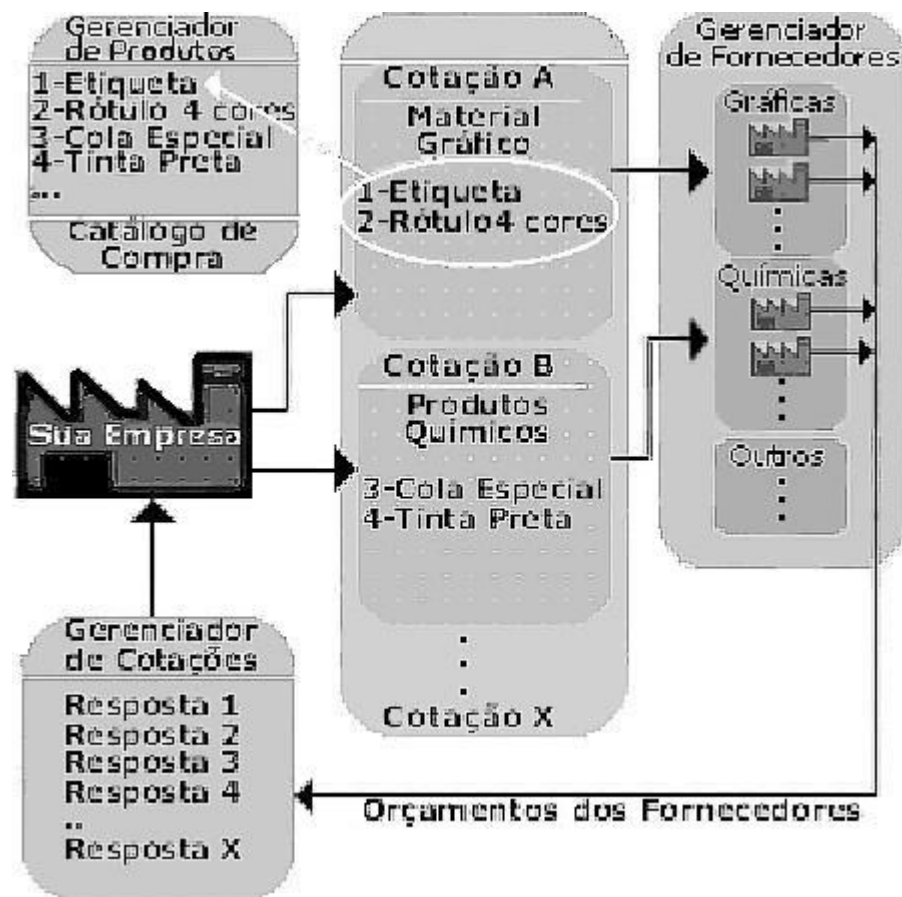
Gerenciador de Produtos
1-Etiqueta
2-Rótulo 4 cores
3-Cola Especial
4-Tinta Preta
...
Catálogo de Compra

Cotação A
Material Gráfico
1-Etiqueta
2-Rótulo4 cores

Cotação B
Produtos Químicos
3-Cola Especial
4-Tinta Preta
.
.
.
Cotação X

Gerenciador de Fornecedores
Gráficas
Químicas
Outros

Sua Empresa

Gerenciador de Cotações
Resposta 1
Resposta 2
Resposta 3
Resposta 4
..
Resposta X

Orçamentos dos Fornecedores